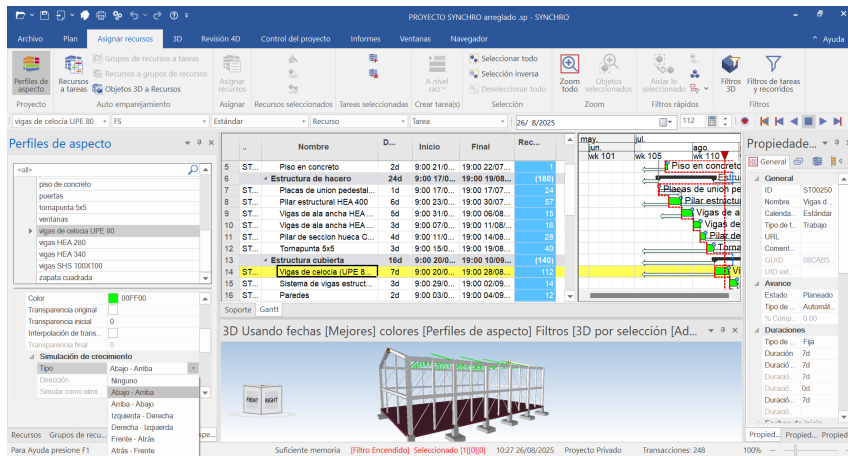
PROYECTO SYNCHRO arreglado .sp - SYNCHRO

Archivo Plan Asignar recursos 3D Revisión 4D Control del proyecto Informes Ventanas Navegador Ayuda

Perfiles de aspecto
Recursos a tareas
Grupos de recursos a tareas
Recursos a grupos de recursos
Objetos 3D a Recursos
Asignar recursos
A nivel raíz
Seleccionar todo
Selección inversa
Deseleccionar todo
Zoom todo
Objetos seleccionados
Aislar lo seleccionado
Filtros 3D
Filtros de tareas y recorridos

Proyecto Auto emparejamiento Asignar Recursos seleccionados Tareas seleccionadas Crear tarea(s) Selección Zoom Filtros rápidos Filtros

vigas de celocia UPE 80 FS Estándar Recurso Tarea 26/ 8/2025 112

Perfiles de aspecto
<all>
piso de concreto
puertas
tornapunta 5x5
ventanas
vigas de celocia UPE 80
vigas HEA 280
vigas HEA 340
vigas SHS 100X100
zapata cuadrada

Color 00FF00
Transparencia original
Transparencia inicial 0
Interpolación de trans...
Transparencia final 0
Simulación de crecimiento
Tipo Abajo - Arriba
Dirección Ninguno
Simular como elimi... Abajo - Arriba
Arriba - Abajo
Izquierda - Derecha
Derecha - Izquierda
Frente - Atrás
Atrás - Frente

Recursos Grupos de recu...

| | Nombre | D... | Inicio | Final | Rec... |
|---|---|---|---|---|---|
| 5 ST... | Piso en concreto | 2d | 9:00 21/0... | 19:00 22/07... | 1 |
| 6 | Estructura de hacero | 24d | 9:00 17/0... | 19:00 19/08... | (180) |
| 7 ST... | Placas de union pedestal... | 1d | 9:00 17/0... | 19:00 17/07... | 24 |
| 8 ST... | Pilar estructural HEA 400 | 6d | 9:00 23/0... | 19:00 30/07... | 57 |
| 9 ST... | Vigas de ala ancha HEA ... | 5d | 9:00 31/0... | 19:00 06/08... | 15 |
| 10 ST... | Vigas de ala ancha HEA ... | 3d | 9:00 07/0... | 19:00 11/08... | 16 |
| 11 ST... | Pilar de seccion hueca C... | 4d | 9:00 11/0... | 19:00 14/08... | 28 |
| 12 ST... | Tornapunta 5x5 | 3d | 9:00 15/0... | 19:00 19/08... | 40 |
| 13 | Estructura cubierta | 16d | 9:00 20/0... | 19:00 09/09... | (140) |
| 14 ST... | Vigas de celocia (UPE 8... | 7d | 9:00 20/0... | 19:00 28/08... | 112 |
| 15 ST... | Sistema de vigas estruct... | 3d | 9:00 29/0... | 19:00 02/09... | 14 |
| 16 ST... | Paredes | 2d | 9:00 20/0... | 19:00 04/09... | 12 |

may. jun. jul. ago.
wk 101 wk 105 wk 110
Piso en concreto
Estru
Placas de union pe
Pilar estructur
Vigas de a
Vigas de
Pilar de
Torna
Vi

Soporte Gantt

3D Usando fechas [Mejores] colores [Perfiles de aspecto] Filtros [3D por selección [Ad...

FRONT RIGHT

Propiedade...
General
General
ID ST00250
Nombre Vigas d...
Calenda... Estándar
Tipo de t... Trabajo
URL
Coment...
GUID 08CAB5...
UID ext...
Avance
Estado Planeado
Tipo de ... Automát...
% Comp... 0.00
Duraciones
Tipo de ... Fija
Duración 7d
Duració... 7d
Duració... 7d
Duració... 0d
Duració... 7d
Propied... Propied... Propied...

Para Ayuda presione F1 Suficiente memoria [Filtro Encendido] Seleccionado [1][0][0] 10:27 26/08/2025 Proyecto Privado Transacciones: 248 100%